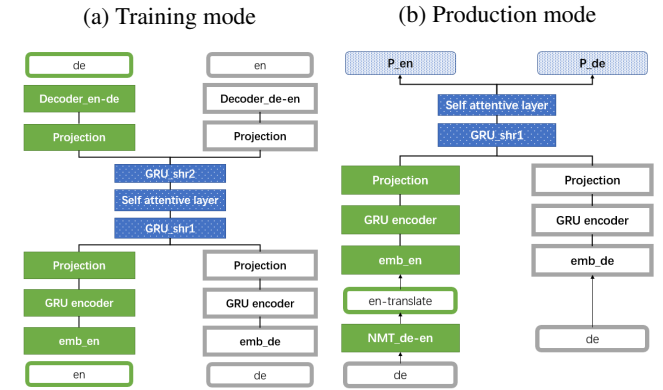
(a) Training mode

de

en

Decoder_en-de

Decoder_de-en

Projection

Projection

GRU_shr2

Self attentive layer

GRU_shr1

Projection

Projection

GRU encoder

GRU encoder

emb_en

emb_de

en

de

(b) Production mode

P_en

P_de

Self attentive layer

GRU_shr1

Projection

Projection

GRU encoder

GRU encoder

emb_en

emb_de

en-translate

NMT_de-en

de

de